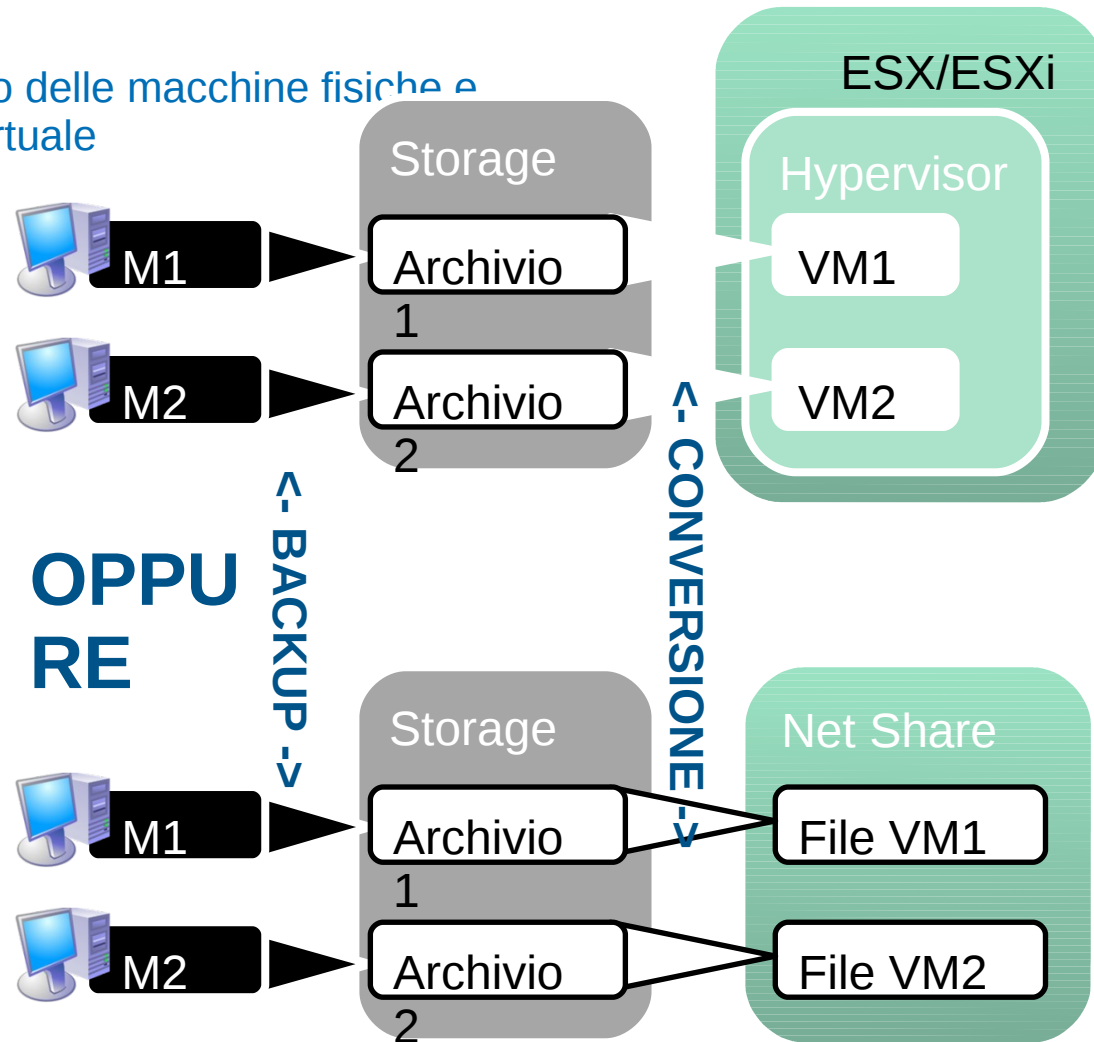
o delle macchine fisiche e
rtuale

ESX/ESXi

Storage

Hypervisor

M1

Archivio 1

VM1

M2

Archivio 2

VM2

<- BACKUP ->

<- CONVERSIONE ->

OPPURE

Storage

Net Share

M1

Archivio 1

File VM1

M2

Archivio 2

File VM2